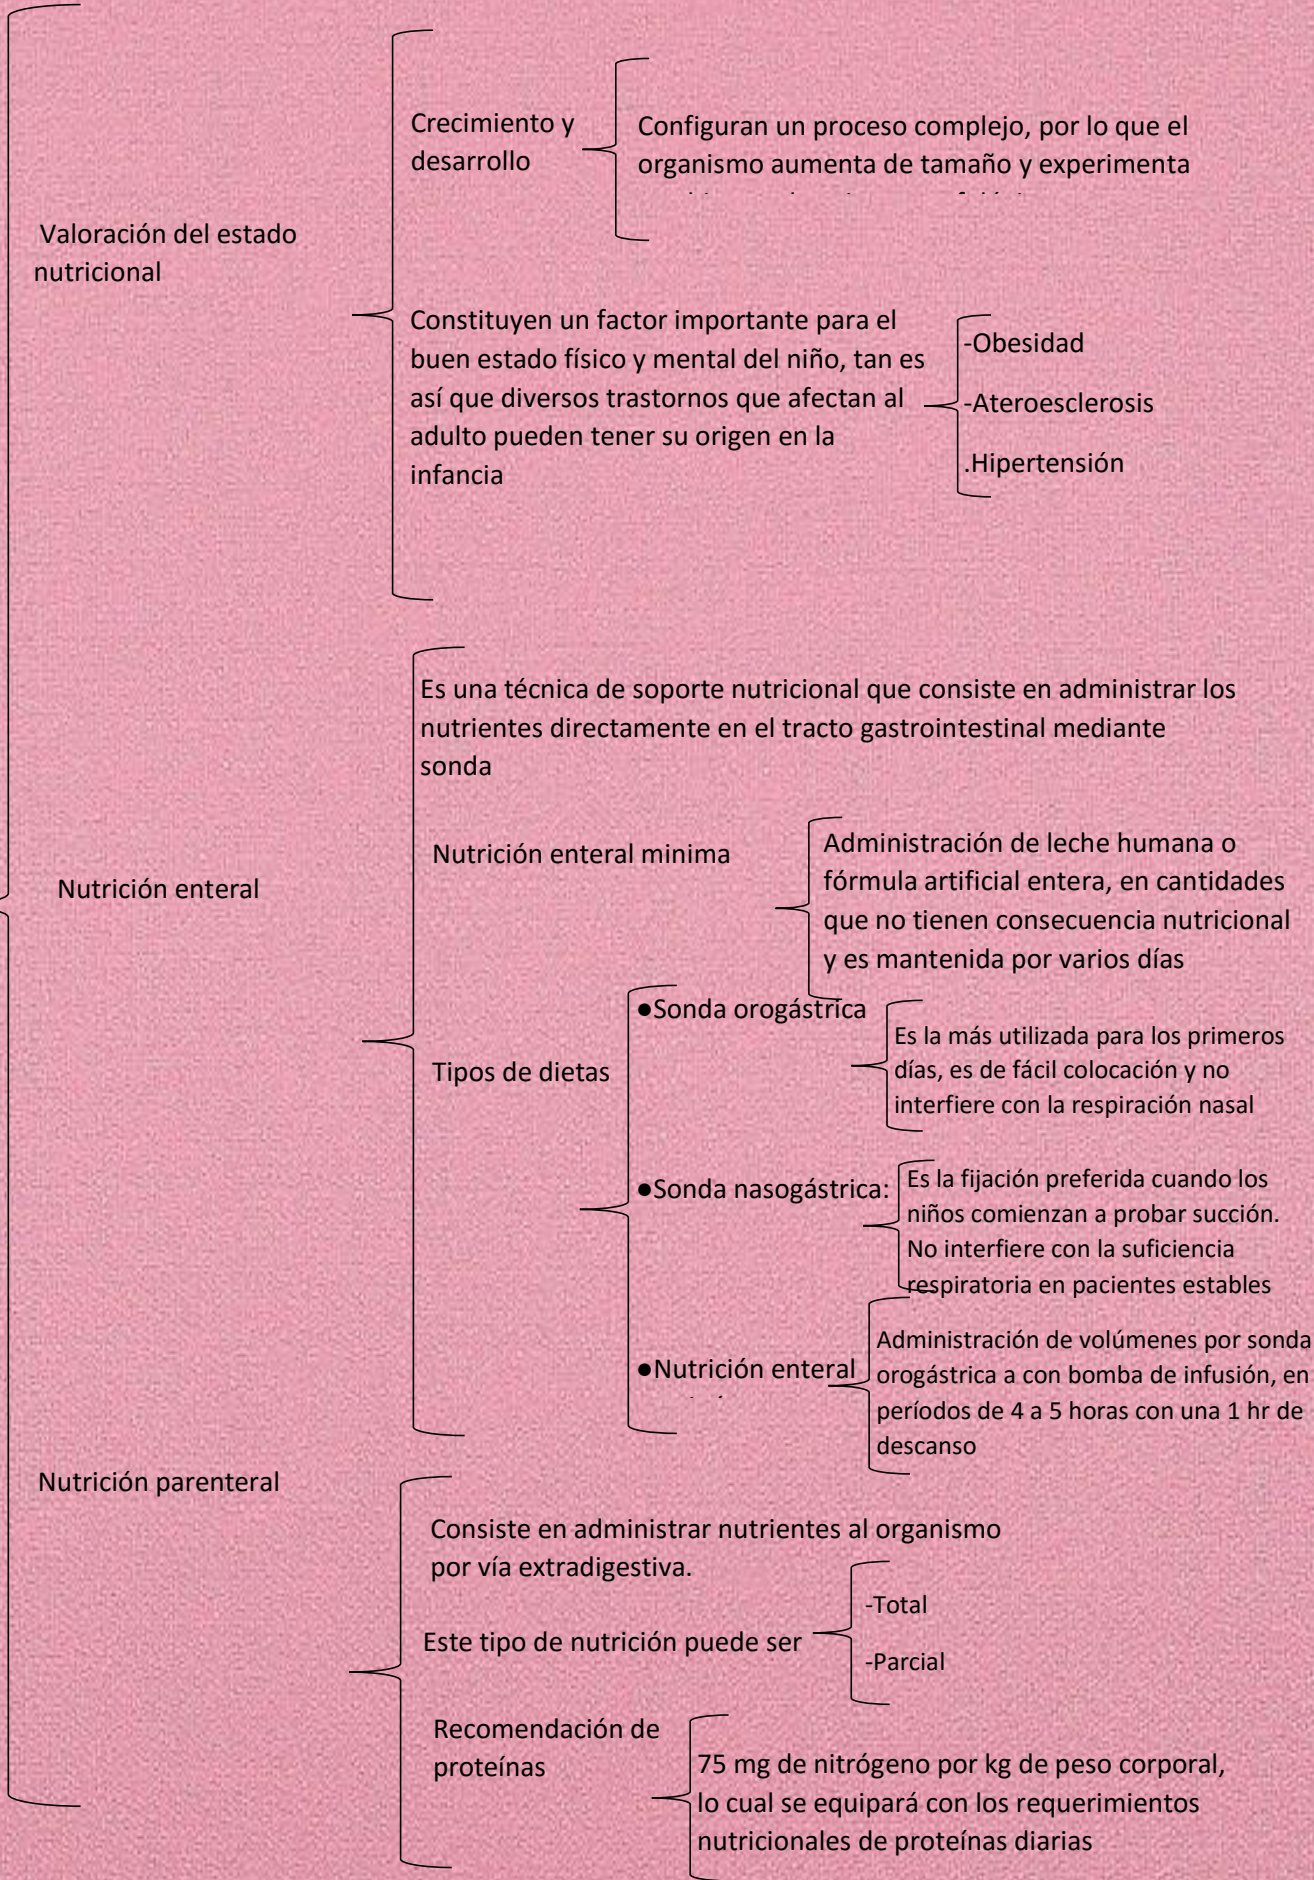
Valoración del estado nutricional

Crecimiento y desarrollo

Configuran un proceso complejo, por lo que el organismo aumenta de tamaño y experimenta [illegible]

Constituyen un factor importante para el buen estado físico y mental del niño, tan es así que diversos trastornos que afectan al adulto pueden tener su origen en la infancia

-Obesidad

-Ateroesclerosis

.Hipertensión

Nutrición enteral

Es una técnica de soporte nutricional que consiste en administrar los nutrientes directamente en el tracto gastrointestinal mediante sonda

Nutrición enteral minima

Administración de leche humana o fórmula artificial entera, en cantidades que no tienen consecuencia nutricional y es mantenida por varios días

Tipos de dietas

●Sonda orogástrica

Es la más utilizada para los primeros días, es de fácil colocación y no interfiere con la respiración nasal

●Sonda nasogástrica:

Es la fijación preferida cuando los niños comienzan a probar succión. No interfiere con la suficiencia respiratoria en pacientes estables

●Nutrición enteral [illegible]

Administración de volúmenes por sonda orogástrica a con bomba de infusión, en períodos de 4 a 5 horas con una 1 hr de descanso

Nutrición parenteral

Consiste en administrar nutrientes al organismo por vía extradigestiva.

Este tipo de nutrición puede ser

-Total

-Parcial

Recomendación de proteínas

75 mg de nitrógeno por kg de peso corporal, lo cual se equipará con los requerimientos nutricionales de proteínas diarias